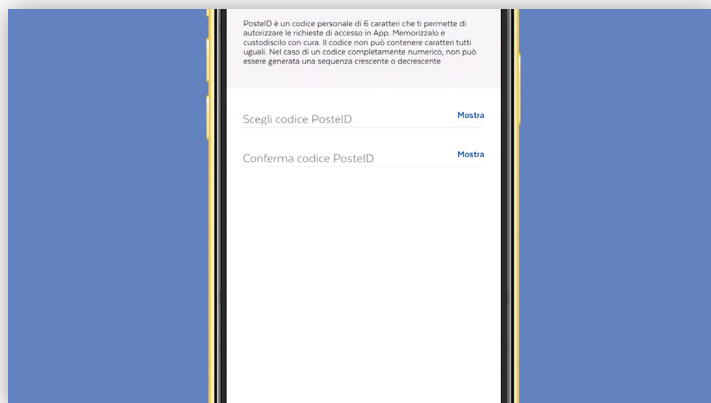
PosteID è un codice personale di 6 caratteri che ti permette di autorizzare le richieste di accesso in App. Memorizzalo e custodiscilo con cura. Il codice non può contenere caratteri tutti uguali. Nel caso di un codice completamente numerico, non può essere generata una sequenza crescente o decrescente

Scegli codice PosteID
Mostra

Conferma codice PosteID
Mostra